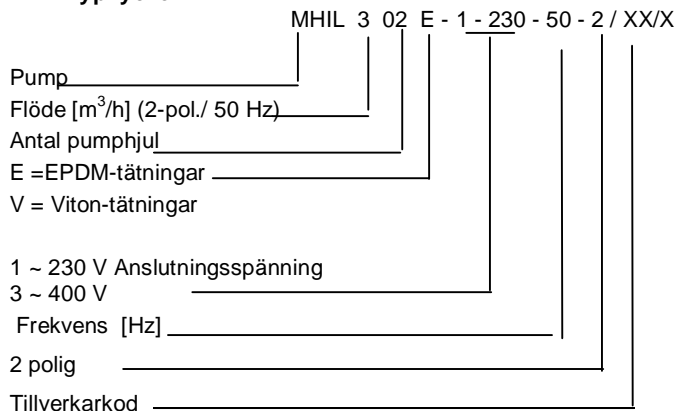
MHIL 3 02 E - 1 - 230 - 50 - 2 / XX/X

Pump

Flöde [m$^3$/h] (2-pol./ 50 Hz)

Antal pumphjul

E =EPDM-tätningar

V = Viton-tätningar

1 ~ 230 V Anslutningsspänning

3 ~ 400 V

Frekvens [Hz]

2 polig

Tillverkarkod